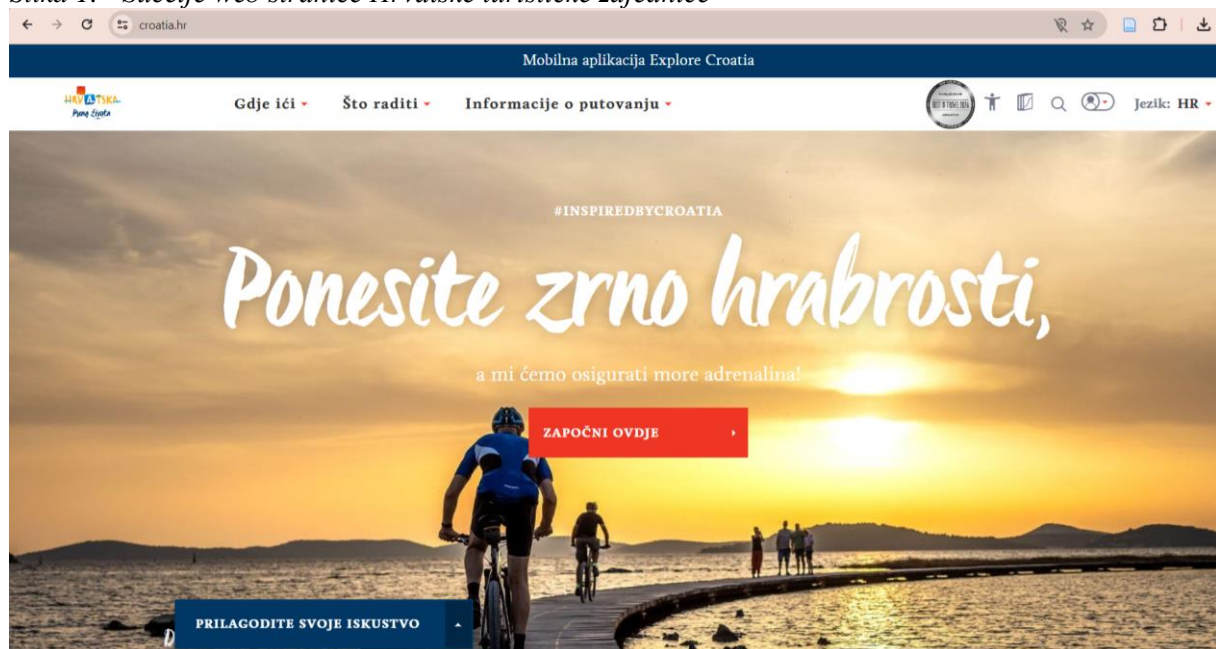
Slika 1. Sučelje web stranice Hrvatske turističke zajednice

croatia.hr

Mobilna aplikacija Explore Croatia

HRVATSKA Puna života

Gdje ići

Što raditi

Informacije o putovanju

Jezik: HR

#INSPIREDBYCROATIA

Ponesite zrno hrabrosti,

a mi ćemo osigurati more adrenalina!

ZAPOČNI OVDJE

PRILAGODITE SVOJE ISKUSTVO